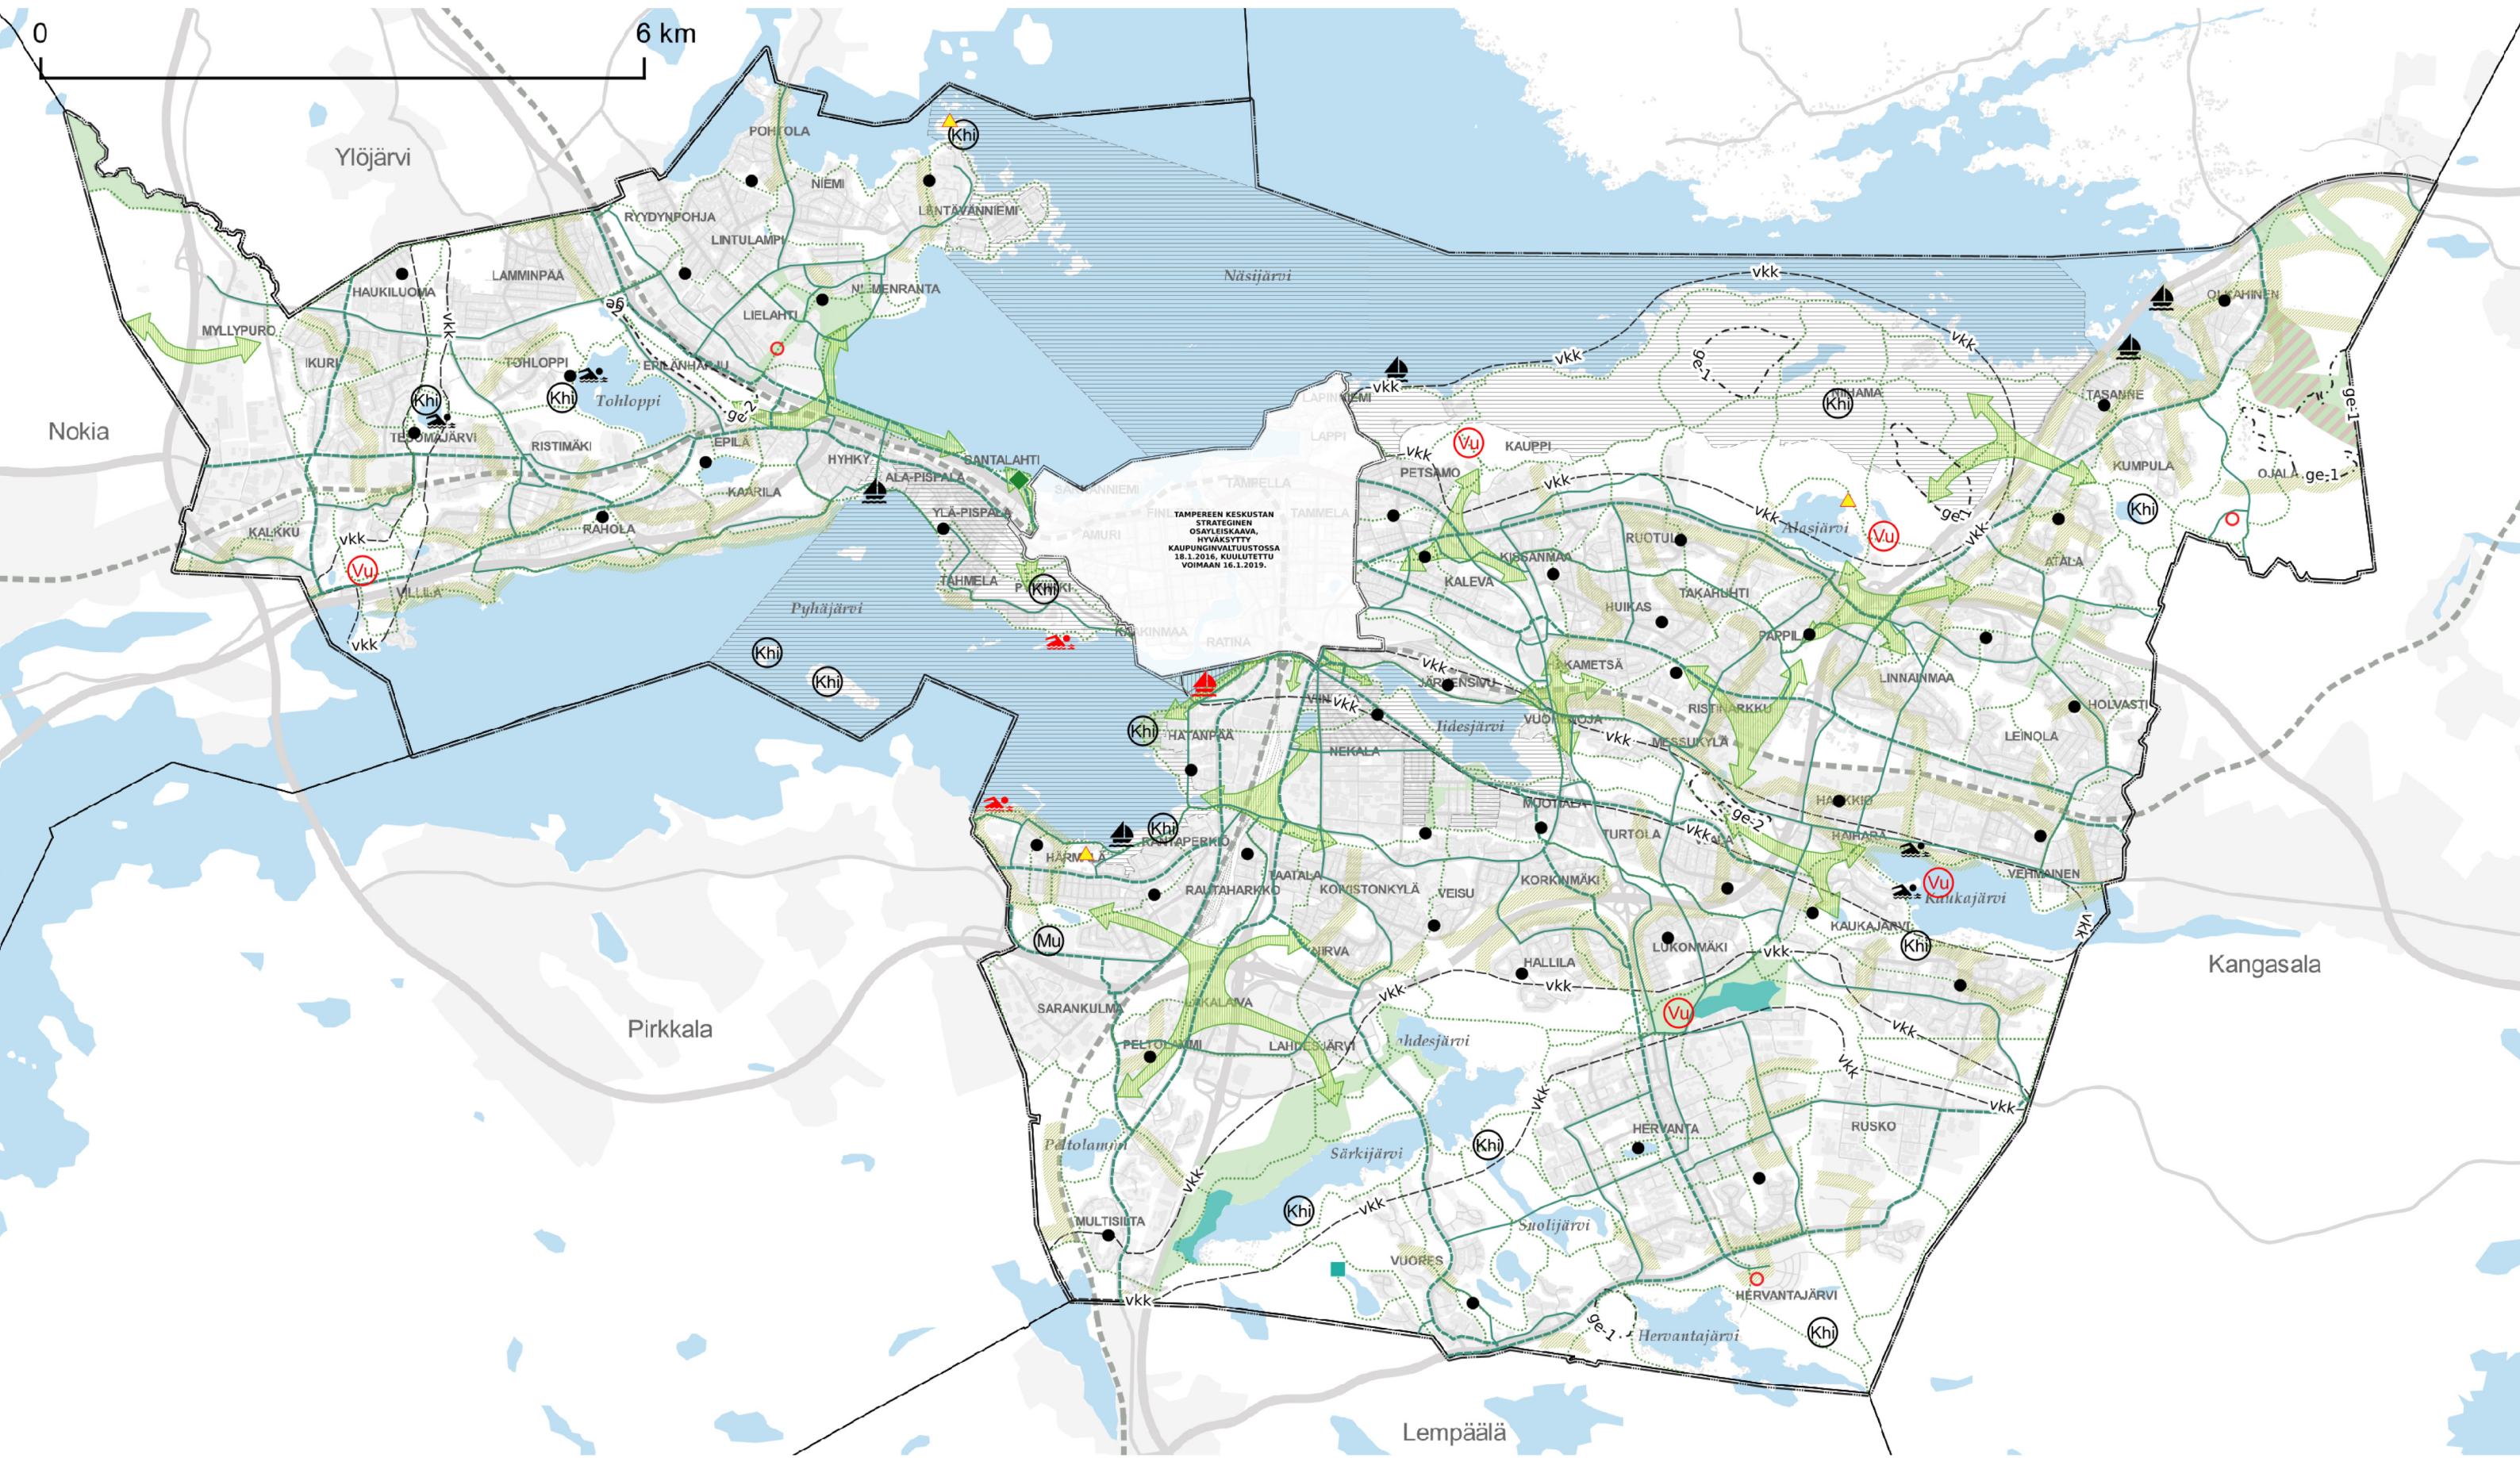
0
6 km

Ylöjärvi
Nokia
Pirkkala
Kangasala
Lempäälä

POHJOLA
Khi
NIEMI
LENTÄVÄNNIEMI
RYYDYNPOHJA
LINTULAMPI
HAUKILUOMA
LAMMINPÄÄ
ge-2
NIEMENRANTA
LIELAHTI
MYLLYPURO
IKURI
vkk
TOHLOPPI
EPILÄNHARJU
Khi
Tohloppi
Khi
TESOMAJÄRVI
RISTIMÄKI
ge-2
EPILÄ
HYHKY
SANTALAHTI
ALA-PISPALA
KAARILA
YLÄ-PISPALA
KALKKU
RAHOLA
vkk
Vu
TAHMELA
VILLILÄ
Khi
Pyhäjärvi
vkk
Khi
Khi

Näsijärvi
vkk
vkk
vkk
LAPINNIEMI
LAPPI
TAMPELLA
SANTANIEMI
TAMMELA
AMURI
RATINA
KAAKINMAA

TAMPEREEN KESKUSTAN STRATEGINEN OSAYLEISKAAVA, HYVÄKSYTTY KAUPUNGINVALTUUSTOSSA 18.1.2016, KUULUTETTU VOIMAAN 16.1.2019.

ge-1
Khi
KAUPPI
Vu
PETSAMO
vkk
OLKAHINEN
TASANNE
KUMPULA
ge-1
OJALA
ge-1
Khi
Alasjärvi
Vu
ge-1
vkk
KALEVA
KISSANMAA
RUOTULA
ATALA
HUIKAS
TAKAHUHTI
PAPPILA
KAMETSÄ
vkk
JÄRVENSIVU
LINNAINMAA
RISTINARKKU
vkk
Khi
HATANPÄÄ
VIINIKKA
Iidesjärvi
VUOHENOJA
vkk
MESSUKYLÄ
HOLVASTI
LEINOLA
NEKALA
HAKKIO
ge-2
MUOTIALA
TURTOLA
vkk
HAIHARA
Khi
HÄRMÄLÄ
RANTAPERKIÖ
RAUTAHARKKO
TAATALA
KOIVISTONKYLÄ
VEISU
KORKINMÄKI
Vu
Kaukajärvi
VEHMAINEN
vkk
KAUKAJÄRVI
Khi
Mu
HIRVA
LUKONMÄKI
vkk
HALLILA
vkk
vkk
SARANKULMA
LAKALAIVA
Vu
PELTOLAMMI
LAHDESJÄRVI
Lahdesjärvi
vkk
vkk
vkk
vkk
Peltolammi
Khi
HERVANTA
RUSKO
Särkijärvi
vkk
Khi
vkk
Suolijärvi
MULTISILTA
VUORES
HERVANTAJÄRVI
vkk
ge-1
Hervantajärvi
Khi